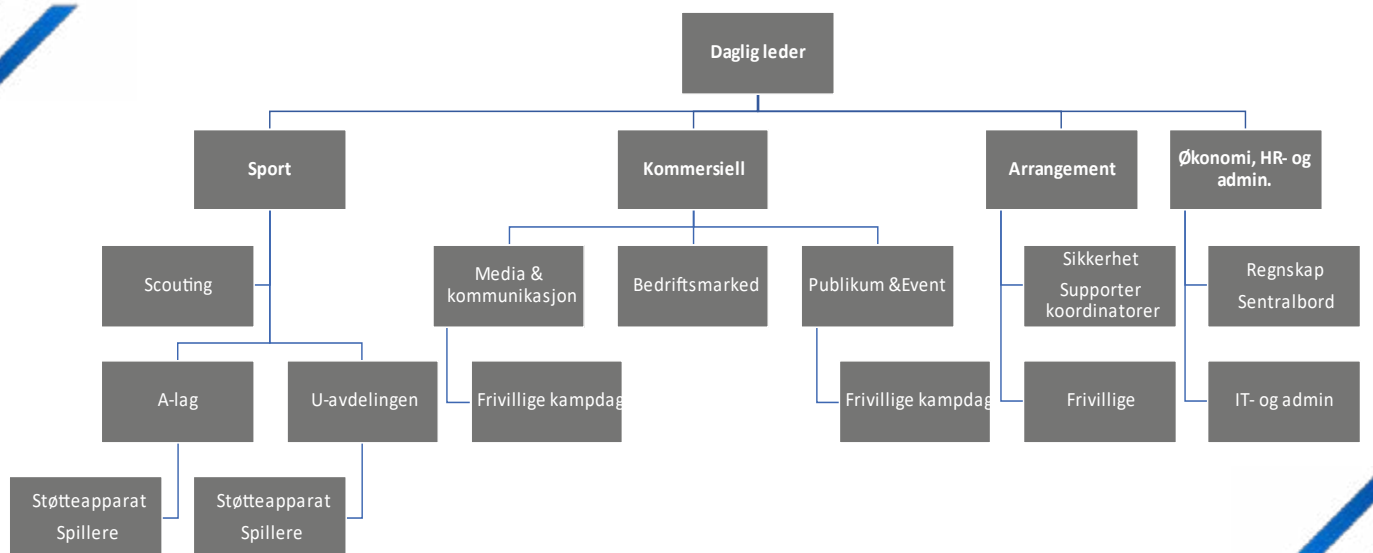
Daglig leder

Sport

Kommersiell

Arrangement

Økonomi, HR- og admin.

Scouting

A-lag

U-avdelingen

Støtteapparat
Spillere

Støtteapparat
Spillere

Media & kommunikasjon

Frivillige kampdag

Bedriftsmarked

Publikum &Event

Frivillige kampdag

Sikkerhet
Supporter koordinatorer

Frivillige

Regnskap
Sentralbord

IT- og admin